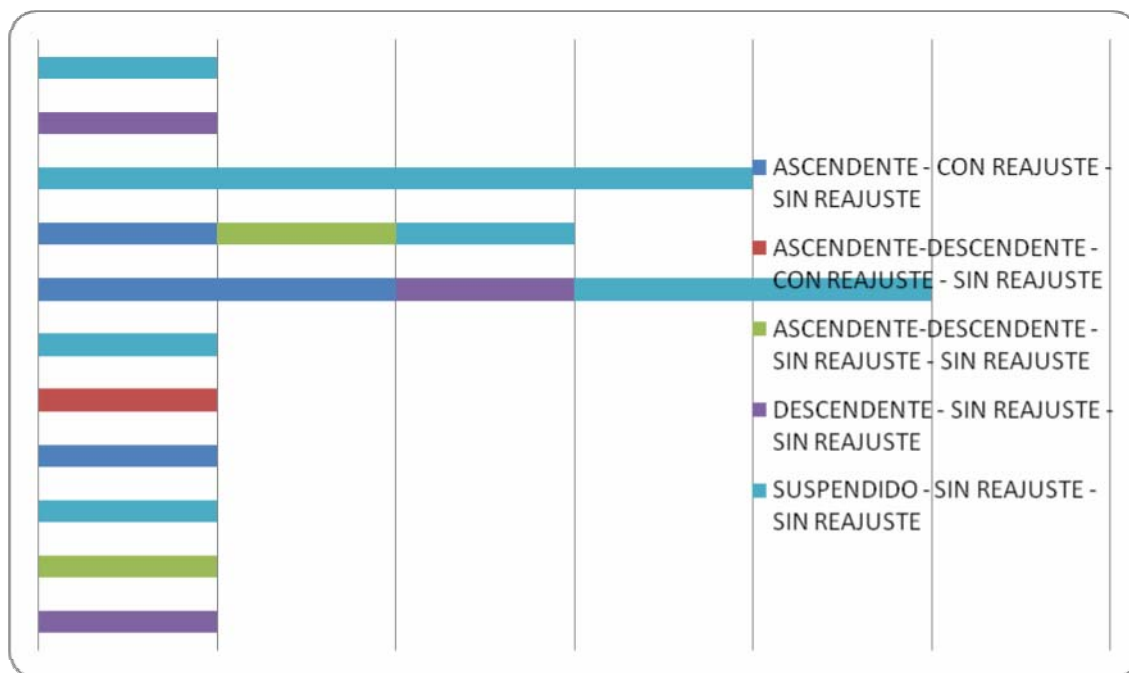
ASCENDENTE - CON REAJUSTE - SIN REAJUSTE

ASCENDENTE-DESCENDENTE - CON REAJUSTE - SIN REAJUSTE

ASCENDENTE-DESCENDENTE - SIN REAJUSTE - SIN REAJUSTE

DESCENDENTE - SIN REAJUSTE - SIN REAJUSTE

SUSPENDIDO - SIN REAJUSTE - SIN REAJUSTE